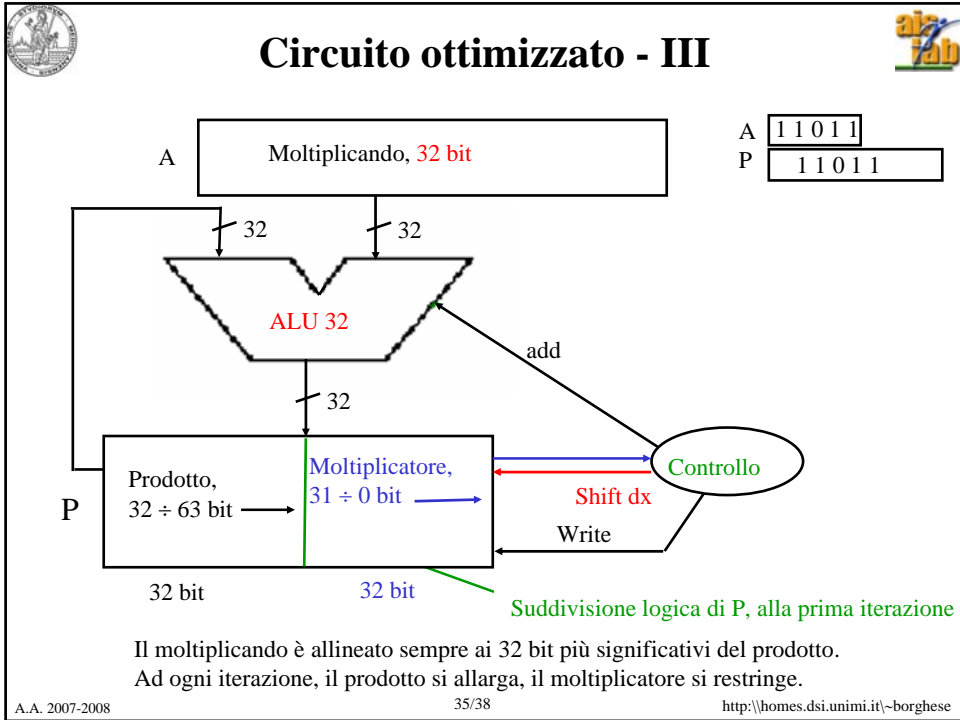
Circuito ottimizzato - III

A 1 1 0 1 1
P 1 1 0 1 1

A

Moltiplicando, 32 bit

32

32

ALU 32

add

32

Prodotto, $32 \div 63$ bit

Moltiplicatore, $31 \div 0$ bit

Controllo

Shift dx

P

Write

32 bit

32 bit

Suddivisione logica di P, alla prima iterazione

Il moltiplicando è allineato sempre ai 32 bit più significativi del prodotto. Ad ogni iterazione, il prodotto si allarga, il moltiplicatore si restringe.

A.A. 2007-2008

35/38

http:\\homes.dsi.unimi.it\~borghese